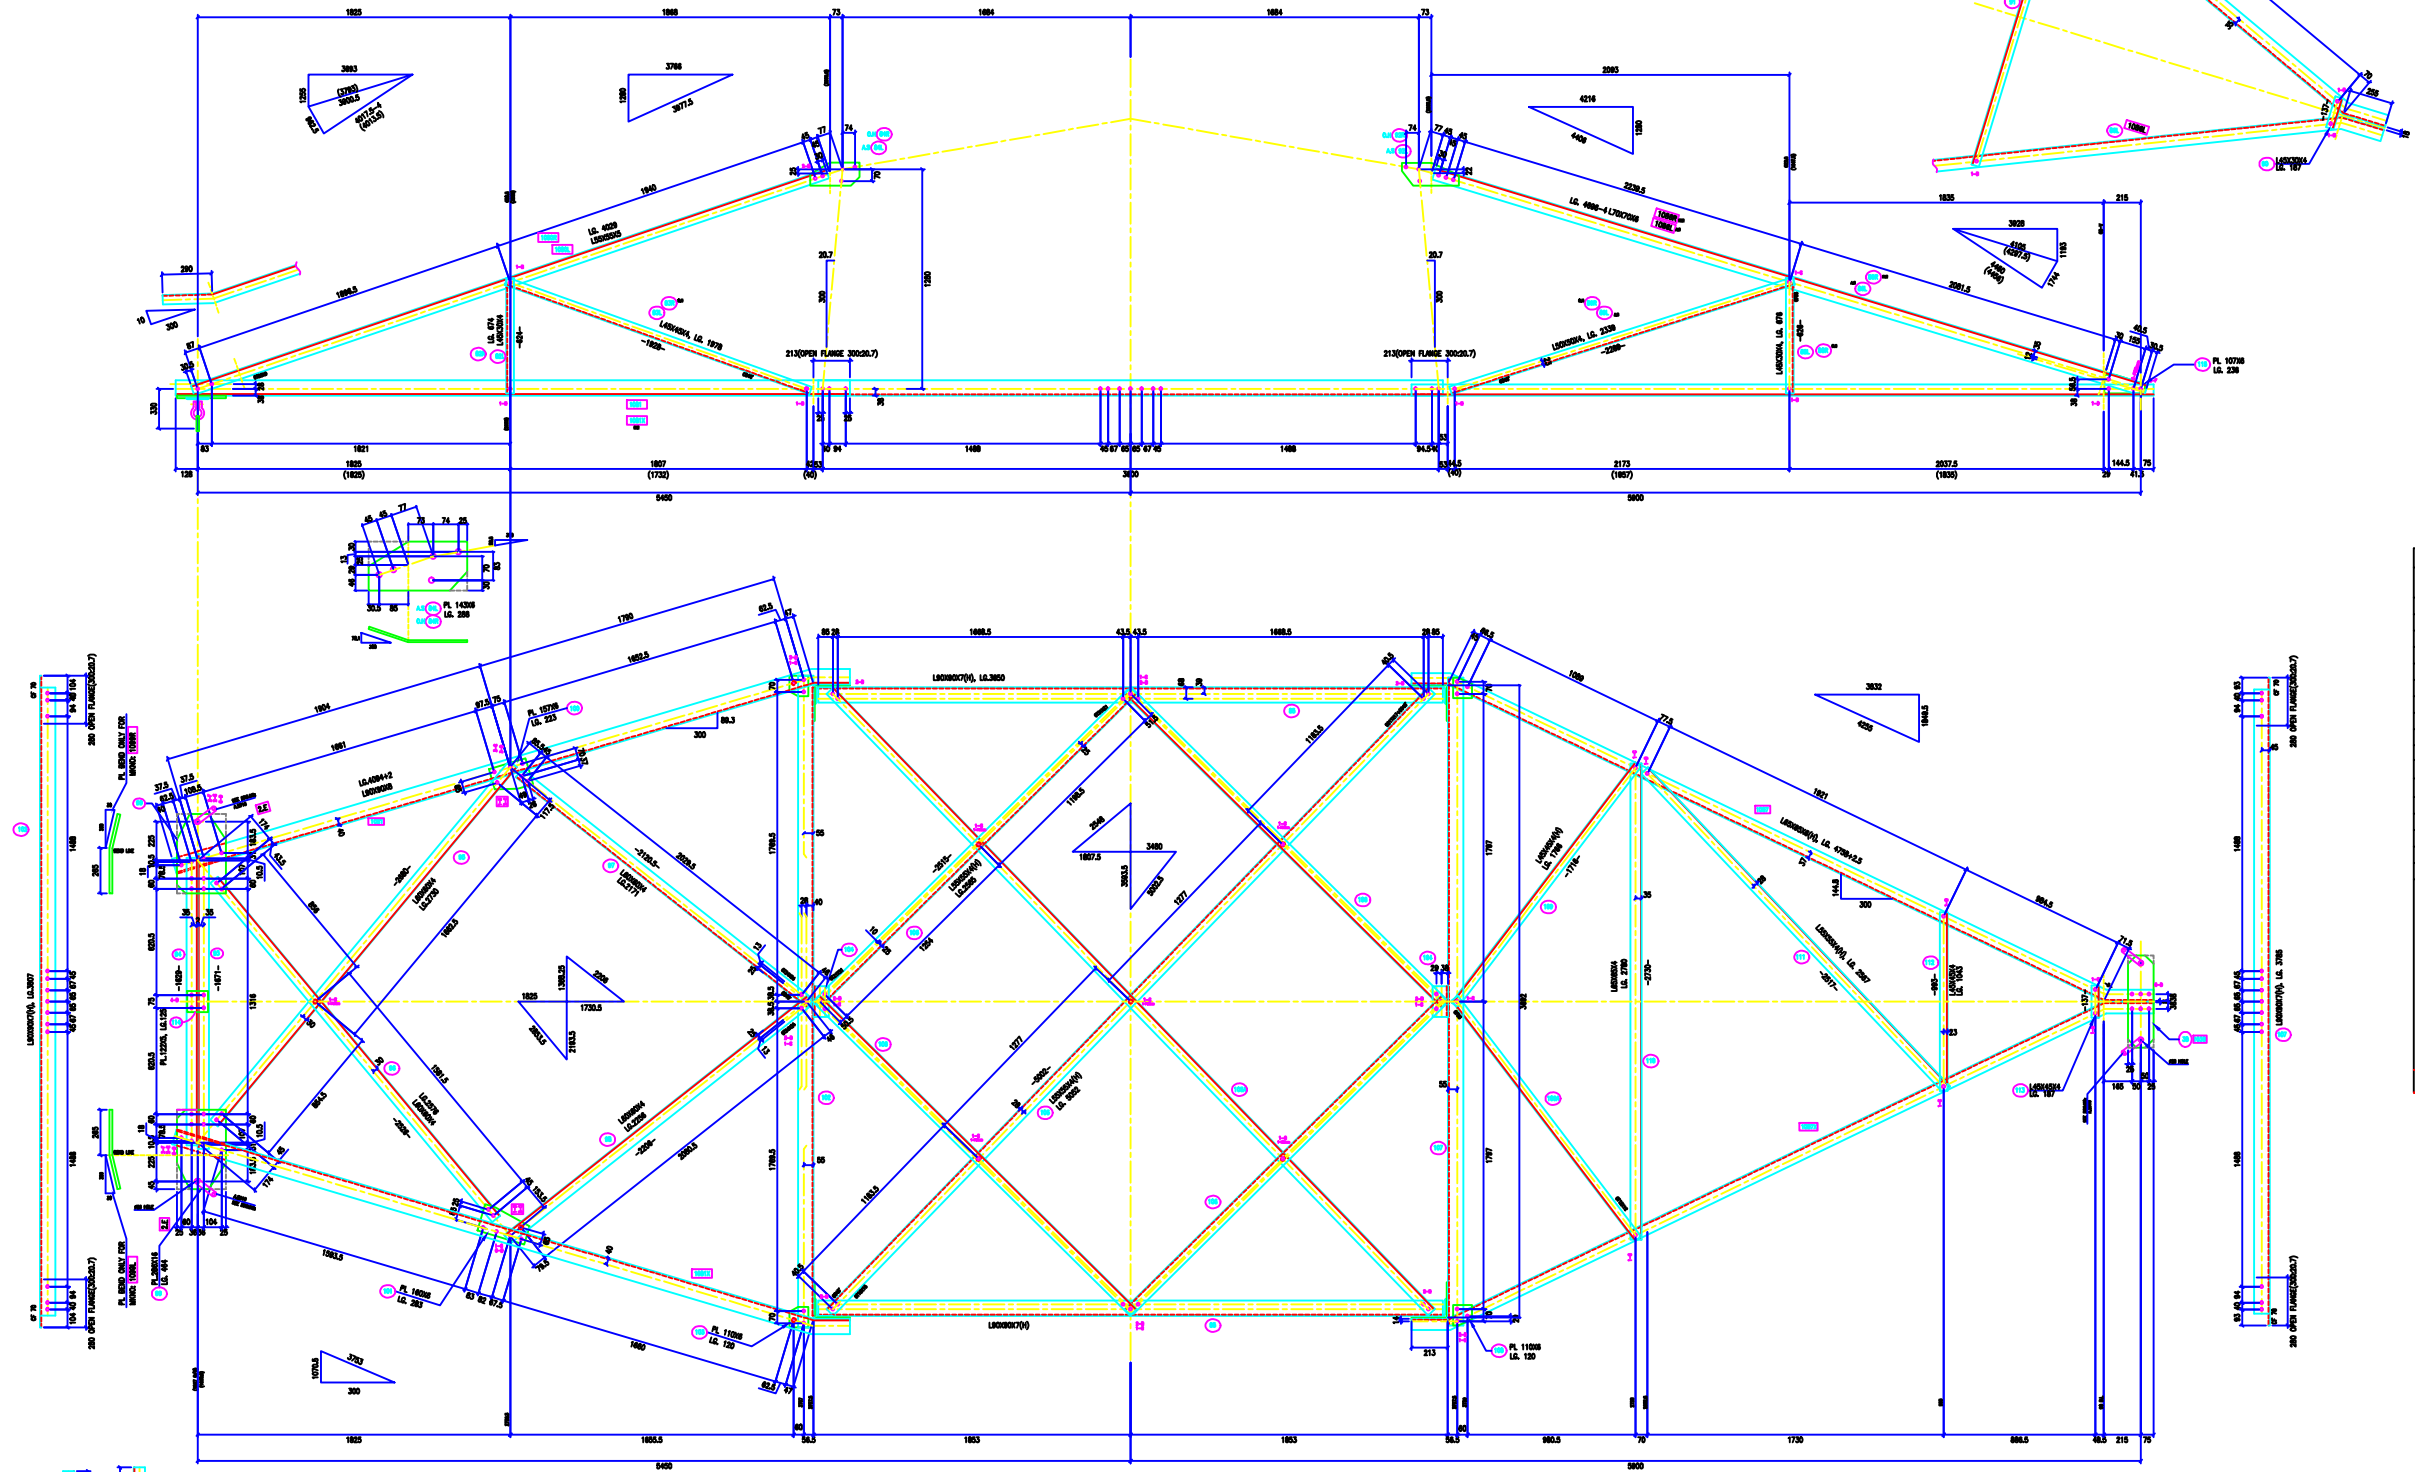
1825 1868 73 1684 1684 73

3893 (3785) 3900.5 4017.5~4 (4013.5) 1255

3768 3677.5 1260

2093 4216 4406 1260

1940 1896.5 LG. 4029 L50X50X5

213(OPEN FLANGE 300:20.7) 20.7 300 1260

L45X45X4, LG. 1976 ~1928~

L50X50X4, LG. 2339 ~2289~

LG. 4696~4 L70X70X6 2239.5 2091.5

1835 215 3928 4104 (4297.5) 4450 (4450) 1193 1744

PL 107X6 LG. 236

L45X45X4 LG. 187

290 10 300

1821 1825 (1825) 1807 (1732) 1468 45 67 65 65 67 45 1468 2173 (1657) 2037.5 (1835) 144.5 75 128 (40) 3600 (40) 5450 5900

45 45 77 73 74 25 PL 143X6 LG. 266 30.5 60

1790 1852.5 1904 1861 62.5 77 85 28 1668.5 43.5 43.5 1668.5 28 85

L50X50X7(H), LG.3650

PL 157X6 LG. 223 LG.4094+2 L60X60X6 300 59.3

PL BEND ONLY FOR MOOD. 1098R

1468 ~2980~ L50X50X4 LG.2720 ~2130.5~ L50X50X4 LG.2177 2029.5 1882.5 1825 1730.5 2209 1390.25 2063.5 2183.5

~2315~ L50X50X4(H) LG. 2280 1183.5 3460 3593.5 1807.5 3502.5 2549 1277

1089 1821 3832 4256 1848.5 L50X50X4(H) LG. 4759+2.5 L50X50X4 LG. 1799 ~1718~ L50X50X4 LG. 2780 ~2730~ L50X50X4(H), LG. 2967 ~2917~ 300 144.5 994.5

L50X50X7(H), LG.3667

L45X45X4 LG. 187

LG.2570 L50X50X4 ~2520~ L50X50X4 LG.2255 ~2208~ 2050.5 ~3032~ L50X50X4(H) LG. 3032

L50X50X7(H)

PL 160X6 LG. 263 PL 110X6 LG. 120 PL 110X6 LG. 120

PL BEND ONLY FOR MOOD. 1098L

1593.5 1990 213 3763 1070.5 300

280 OPEN FLANGE(300:20.7)

1825 1665.5 56.5 1863 1863 56.5 980.5 70 1730 896.5 48.5 215 75 5450 5900